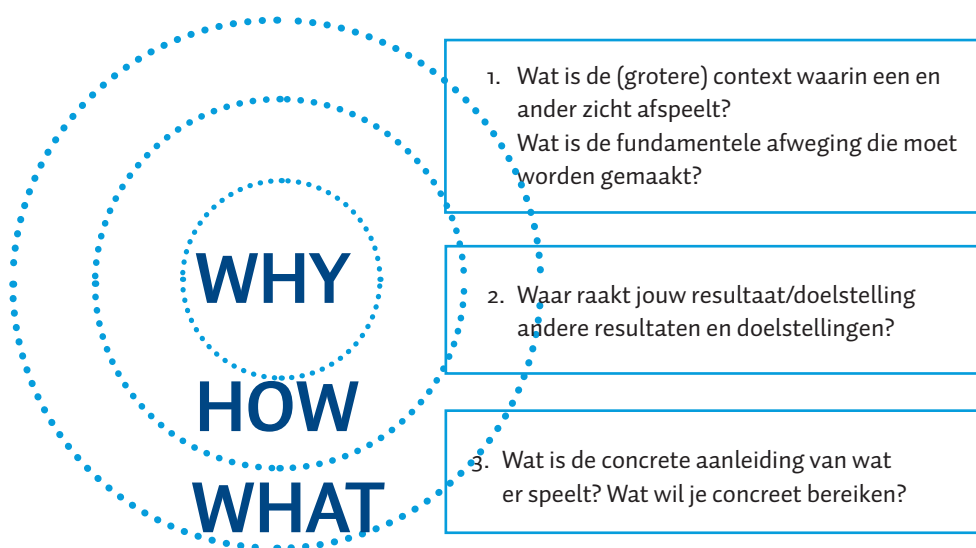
WHY

HOW

WHAT

1. Wat is de (grotere) context waarin een en ander zicht afspeelt?
Wat is de fundamentele afweging die moet worden gemaakt?

2. Waar raakt jouw resultaat/doelstelling andere resultaten en doelstellingen?

3. Wat is de concrete aanleiding van wat er speelt? Wat wil je concreet bereiken?